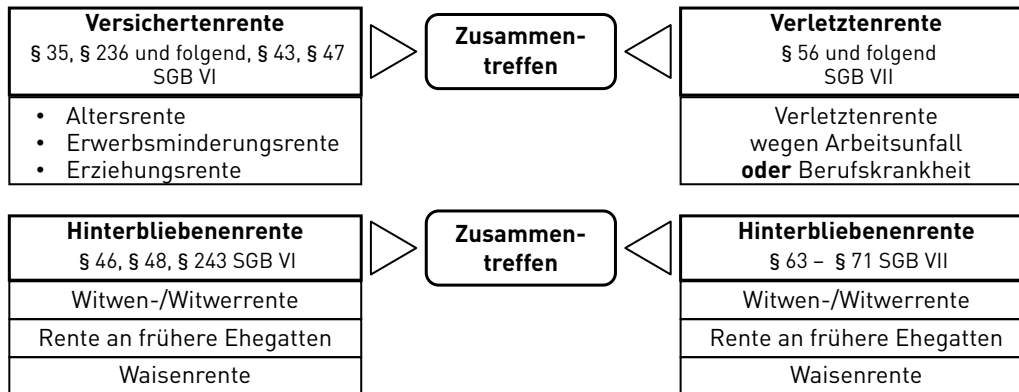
**Versichertenrente**
§ 35, § 236 und folgend, § 43, § 47 SGB VI

- Altersrente
- Erwerbsminderungsrente
- Erziehungsrente

**Zusammentreffen**

**Verletztenrente**
§ 56 und folgend SGB VII

Verletztenrente wegen Arbeitsunfall **oder** Berufskrankheit

**Hinterbliebenenrente**
§ 46, § 48, § 243 SGB VI

Witwen-/Witwerrente

Rente an frühere Ehegatten

Waisenrente

**Zusammentreffen**

**Hinterbliebenenrente**
§ 63 – § 71 SGB VII

Witwen-/Witwerrente

Rente an frühere Ehegatten

Waisenrente